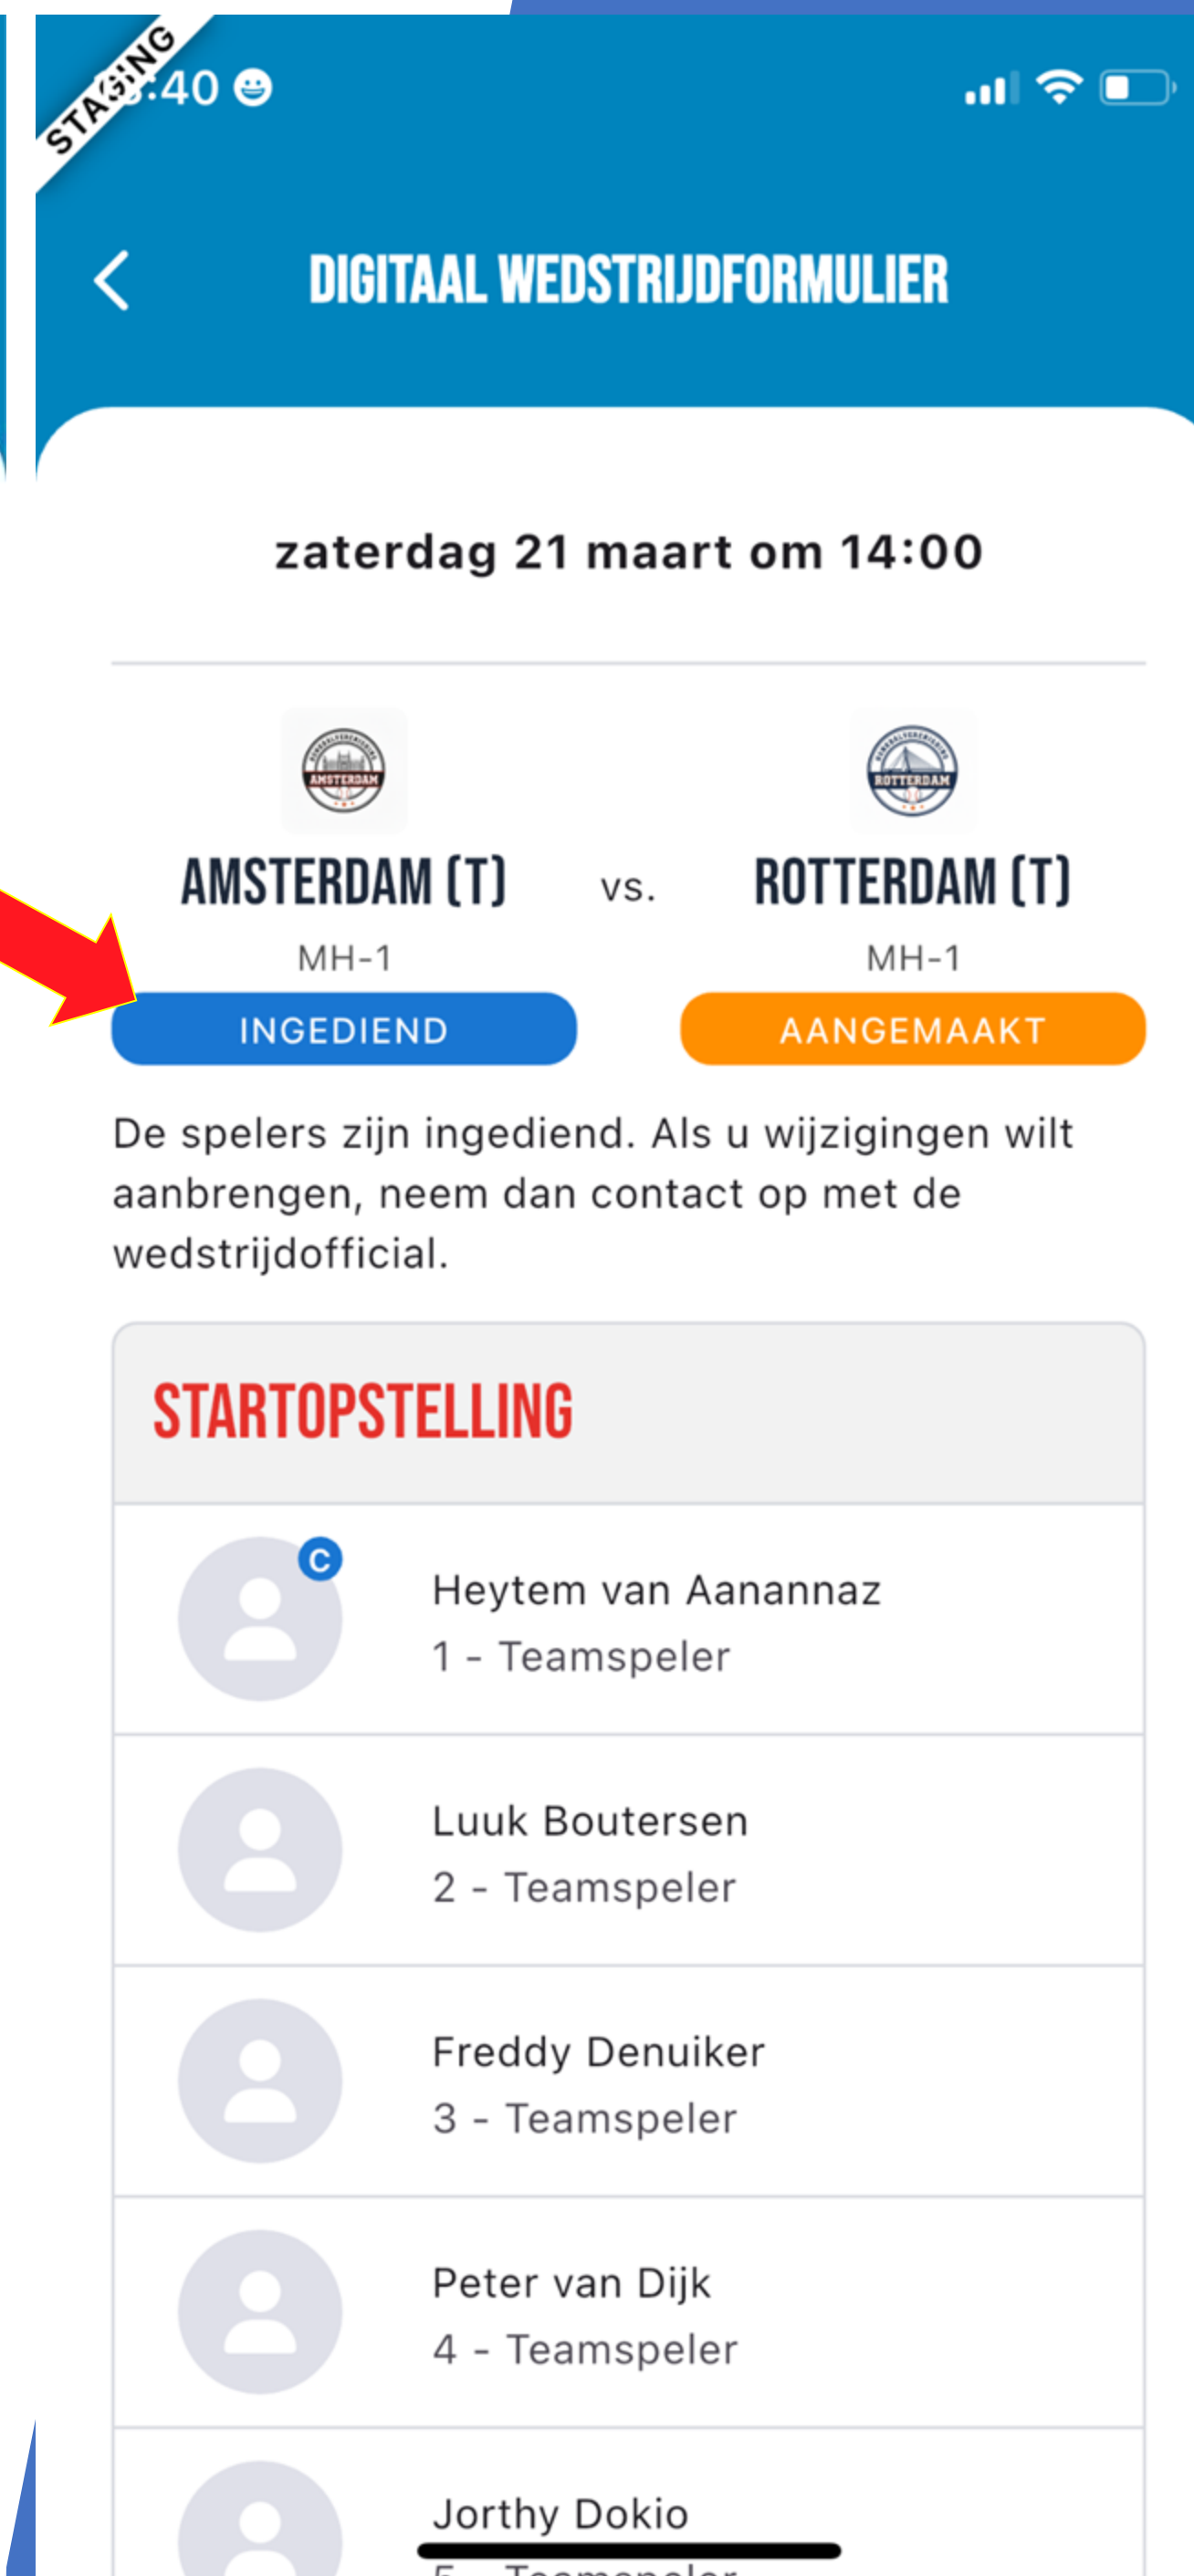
STAGING
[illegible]:40

DIGITAAL WEDSTRIJDFORMULIER

zaterdag 21 maart om 14:00

AMSTERDAM
AMSTERDAM (T)
MH-1
INGEDIEND

vs.

ROTTERDAM
ROTTERDAM (T)
MH-1
AANGEMAAKT

De spelers zijn ingediend. Als u wijzigingen wilt aanbrengen, neem dan contact op met de wedstrijdofficial.

STARTOPSTELLING

C
Heytem van Aanannaz
1 - Teamspeler

Luuk Boutersen
2 - Teamspeler

Freddy Denuiker
3 - Teamspeler

Peter van Dijk
4 - Teamspeler

Jorthy Dokio
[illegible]